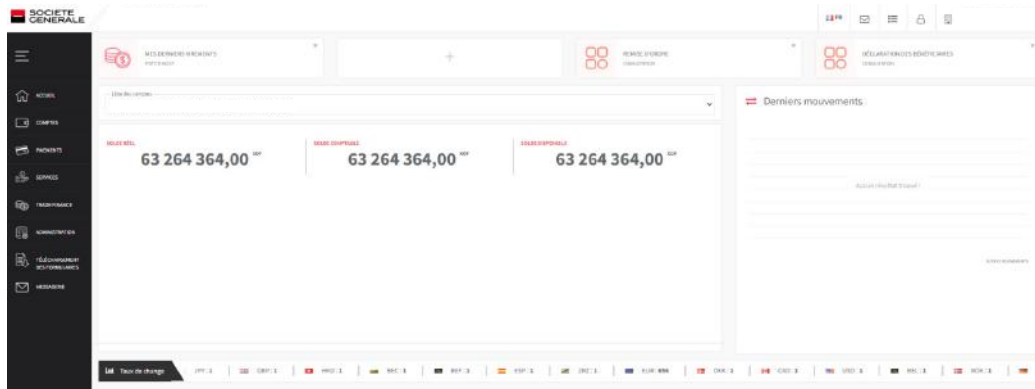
SOCIETE GENERALE

FR

ACCUEIL

COMPTES

PAIEMENTS

SERVICES

TRADE FINANCE

ADMINISTRATION

TÉLÉCHARGEMENT DES FORMULAIRES

MESSAGERIE

MES DERNIERS VIREMENTS

+

REMISE D'ORDRE

DÉCLARATION DES BÉNÉFICIAIRES

Liste des comptes

Derniers mouvements

SOLDE RÉEL
63 264 364,00 XOF

SOLDE COMPTABLE
63 264 364,00 XOF

SOLDE DISPONIBLE
63 264 364,00 XOF

Aucun résultat trouvé

Taux de change

JPY : 1 | GBP : 1 | HKD : 1 | XOF : 1 | EUR : 656 | DKK : 1 | CAD : 1 | USD : 1 | NOK : 1